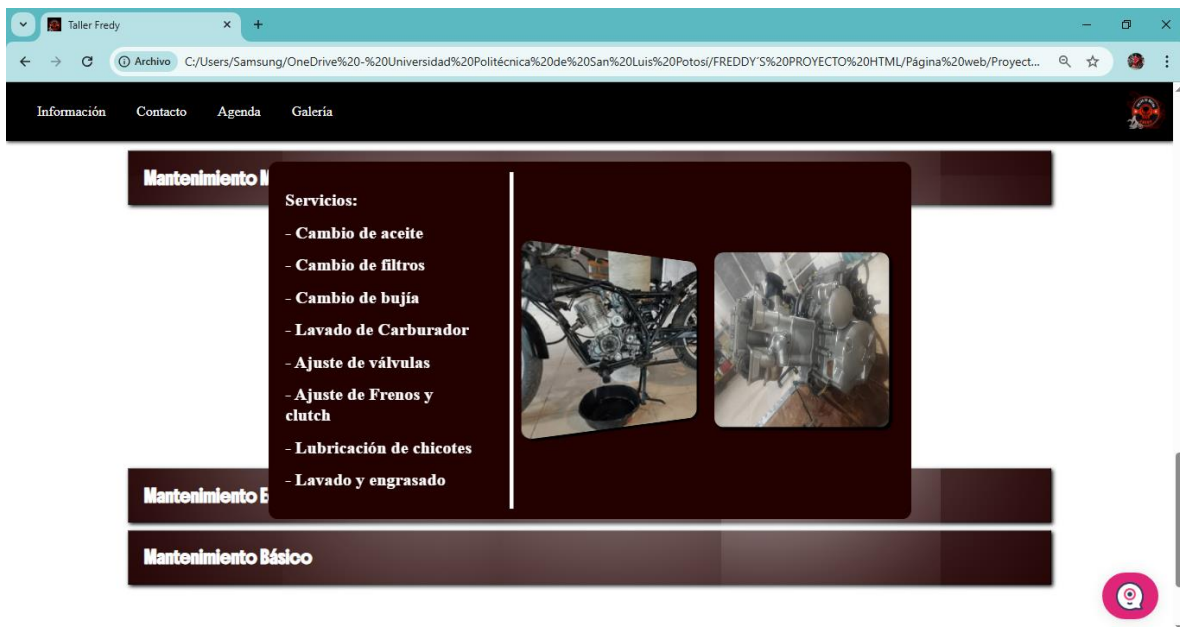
Taller Fredy

Archivo C:/Users/Samsung/OneDrive%20-%20Universidad%20Politécnica%20de%20San%20Luis%20Potosí/FREDDY´S%20PROYECTO%20HTML/Página%20web/Proyect...

Información Contacto Agenda Galería

Mantenimiento M

Servicios:

- Cambio de aceite

- Cambio de filtros

- Cambio de bujía

- Lavado de Carburador

- Ajuste de válvulas

- Ajuste de Frenos y clutch

- Lubricación de chicotes

- Lavado y engrasado

Mantenimiento E

Mantenimiento Básico